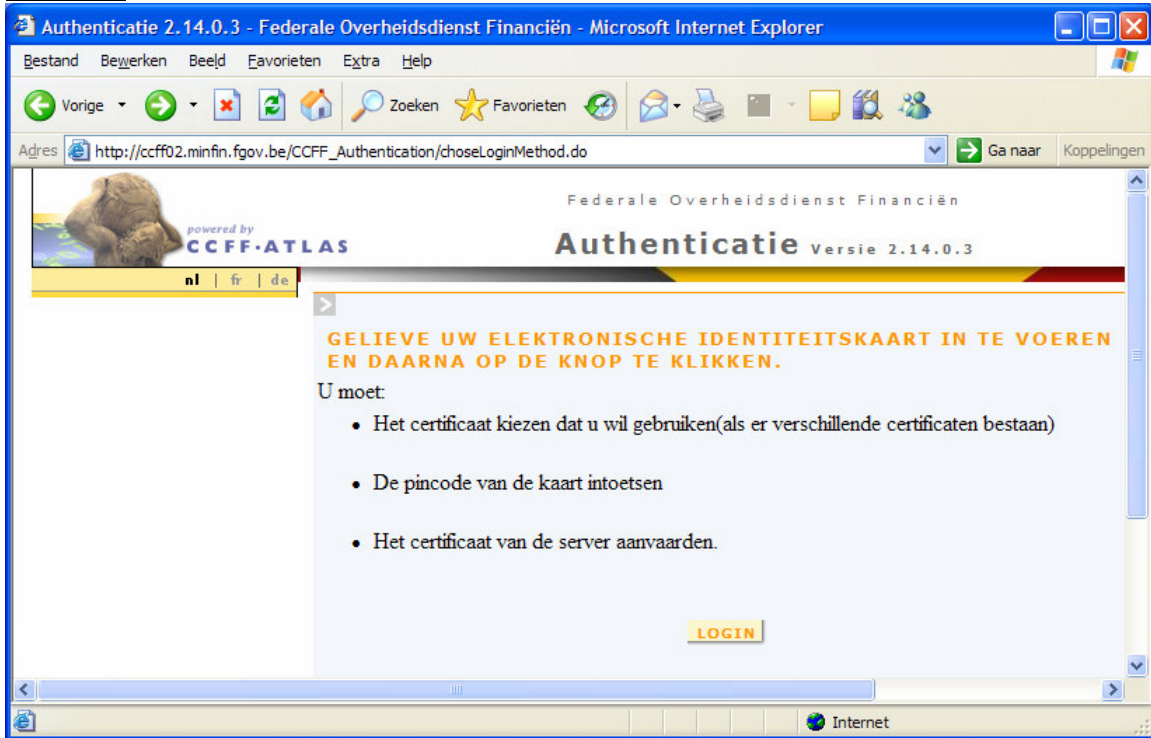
Authenticatie 2.14.0.3 - Federale Overheidsdienst Financiën - Microsoft Internet Explorer

Bestand Bewerken Beeld Favorieten Extra Help

Vorige Zoeken Favorieten

Adres http://ccff02.minfin.fgov.be/CCFF_Authentication/choseLoginMethod.do Ga naar Koppelingen

powered by CCFF·ATLAS

Federale Overheidsdienst Financiën

Authenticatie Versie 2.14.0.3

nl | fr | de

GELIEVE UW ELEKTRONISCHE IDENTITEITSKAART IN TE VOEREN EN DAARNA OP DE KNOP TE KLIKKEN.

U moet:

- Het certificaat kiezen dat u wil gebruiken(als er verschillende certificaten bestaan)
- De pincode van de kaart intoetsen
- Het certificaat van de server aanvaarden.

LOGIN

Internet